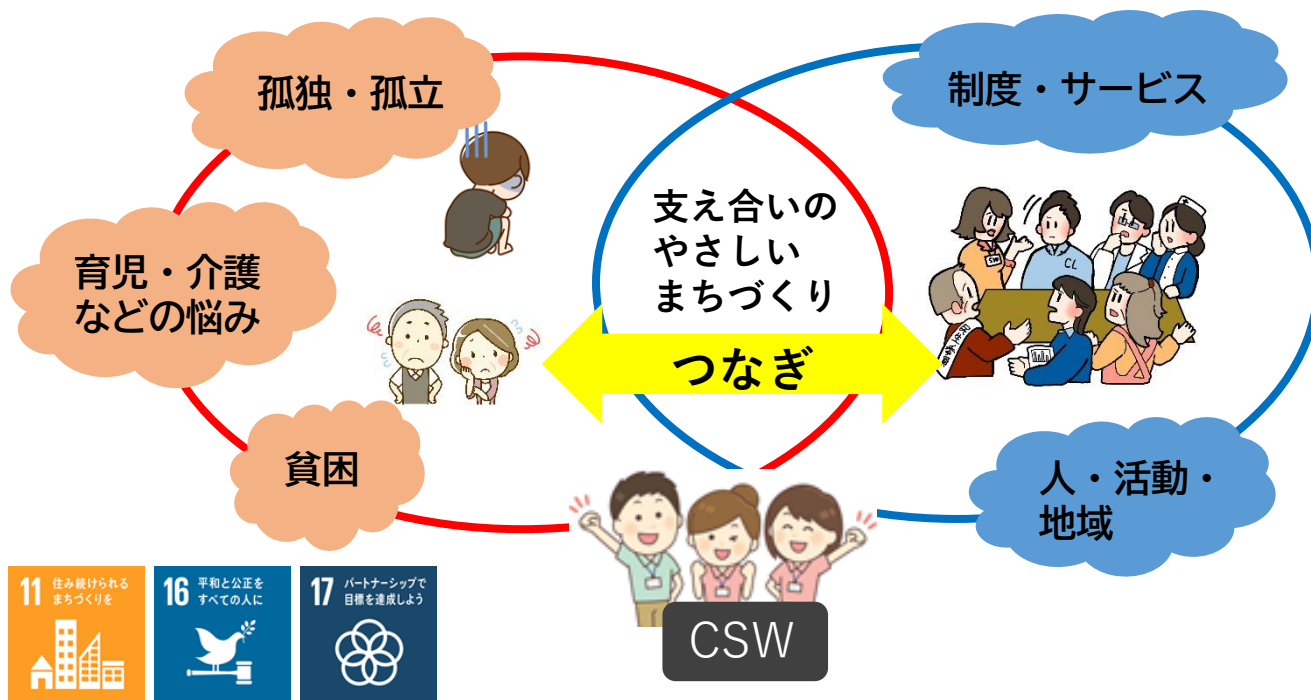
孤独・孤立

育児・介護などの悩み

貧困

支え合いのやさしいまちづくり

つなぎ

制度・サービス

SW

CL

人・活動・地域

CSW

11 住み続けられるまちづくりを

16 平和と公正をすべての人に

17 パートナーシップで目標を達成しよう